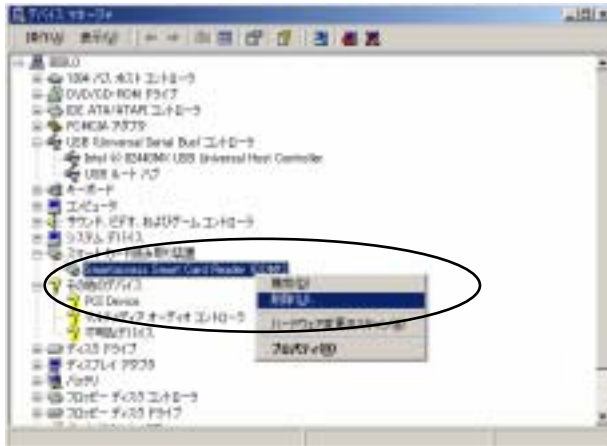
デバイス マネージャ

操作(A) 表示(V)

ESOLO
1394 バス ホスト コントローラ
DVD/CD-ROM ドライブ
IDE ATA/ATAPI コントローラ
PCMCIA アダプタ
USB (Universal Serial Bus) コントローラ
Intel (r) 82440MX USB Universal Host Controller
USB ルート ハブ
キーボード
コンピュータ
サウンド、ビデオ、およびゲーム コントローラ
システム デバイス
スマート カード読み取り装置
Greenleaves Smart Card Reader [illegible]
その他のデバイス
PCI Device
マルチメディア オーディオ コントローラ
不明なデバイス
ディスク ドライブ
ディスプレイ アダプタ
バッテリ
フロッピー ディスク コントローラ
フロッピー ディスク ドライブ

無効(D)
削除(U)
ハードウェア変更のスキャン(A)
プロパティ(R)